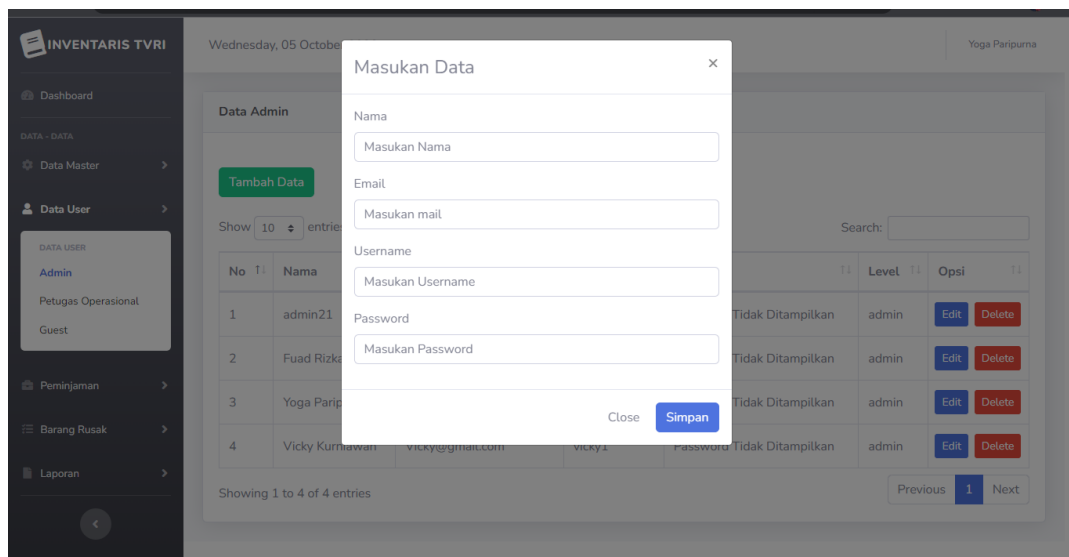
INVENTARIS TVRI

Dashboard

DATA - DATA

Data Master

Data User

DATA USER

Admin

Petugas Operasional

Guest

Peminjaman

Barang Rusak

Laporan

Wednesday, 05 Octobe

Yoga Paripurna

Data Admin

Tambah Data

Show 10 entrie

Search:

| No | Nama | | | | Level | Opsi |
|---|---|---|---|---|---|---|
| 1 | admin21 | | | Tidak Ditampilkan | admin | Edit Delete |
| 2 | Fuad Rizka | | | Tidak Ditampilkan | admin | Edit Delete |
| 3 | Yoga Parip | | | Tidak Ditampilkan | admin | Edit Delete |
| 4 | Vicky Kurniawan | vicky@gmail.com | vicky1 | Password Tidak Ditampilkan | admin | Edit Delete |

Showing 1 to 4 of 4 entries

Previous 1 Next

Masukan Data

×

Nama

Masukan Nama

Email

Masukan mail

Username

Masukan Username

Password

Masukan Password

Close

Simpan